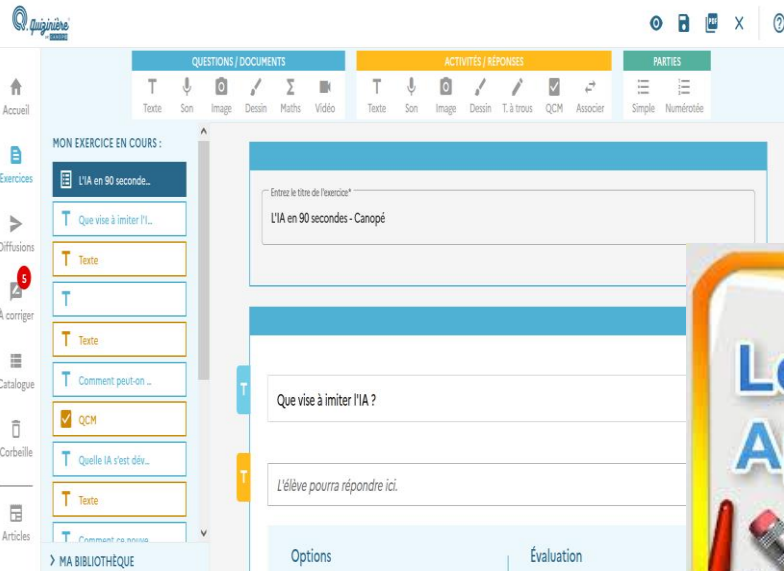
Quizinière

X

Accueil

Exercices

Diffusions

5

A corriger

Catalogue

Corbeille

Articles

QUESTIONS / DOCUMENTS

Texte Son Image Dessin Maths Vidéo

ACTIVITÉS / RÉPONSES

Texte Son Image Dessin T. à trous QCM Associer

PARTIES

Simple Numérotée

MON EXERCICE EN COURS :

L'IA en 90 seconde...

Que vise à imiter l'I...

Texte

Texte

Comment peut-on ...

QCM

Quelle IA s'est dév...

Texte

Comment ce nouve...

> MA BIBLIOTHÈQUE

Entrez le titre de l'exercice*

L'IA en 90 secondes - Canopé

Que vise à imiter l'IA ?

L'élève pourra répondre ici.

Options

Évaluation

L

A